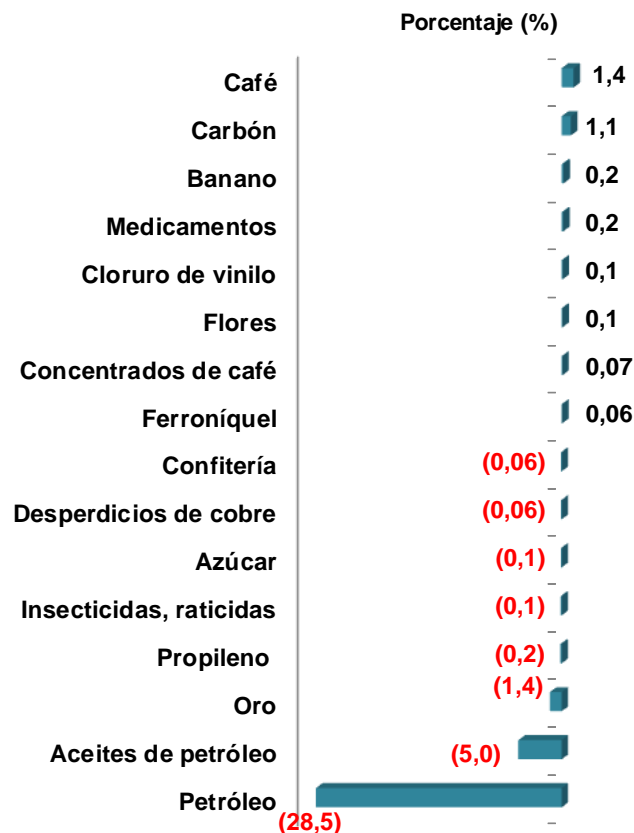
Porcentaje (%)

| | |
|---|---|
| Café | 1,4 |
| Carbón | 1,1 |
| Banano | 0,2 |
| Medicamentos | 0,2 |
| Cloruro de vinilo | 0,1 |
| Flores | 0,1 |
| Concentrados de café | 0,07 |
| Ferroníquel | 0,06 |
| Confitería | (0,06) |
| Desperdicios de cobre | (0,06) |
| Azúcar | (0,1) |
| Insecticidas, raticidas | (0,1) |
| Propileno | (0,2) |
| Oro | (1,4) |
| Aceites de petróleo | (5,0) |
| Petróleo | (28,5) |